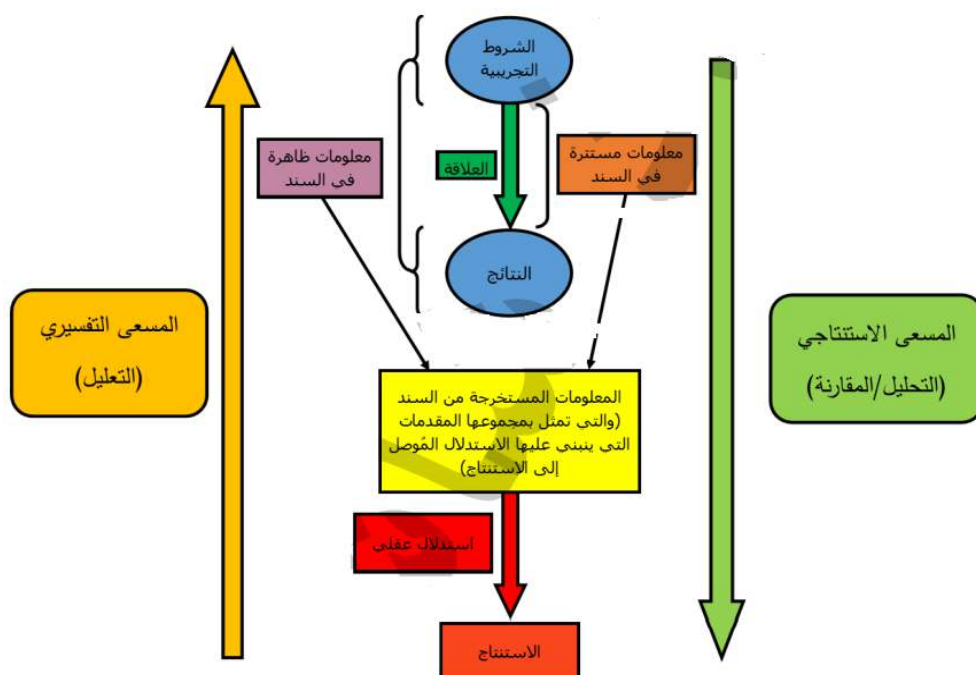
الشروط التجريبية

العلاقة

النتائج

معلومات ظاهرة في السند

معلومات مستترة في السند

المسعى التفسيري

(التعليل)

المسعى الاستنتاجي

(التحليل/المقارنة)

المعلومات المستخرجة من السند (والتى تمثل بمجموعها المقدمات التى ينبنى عليها الاستدلال المُوصل إلى الاستنتاج)

استدلال عقلي

الاستنتاج